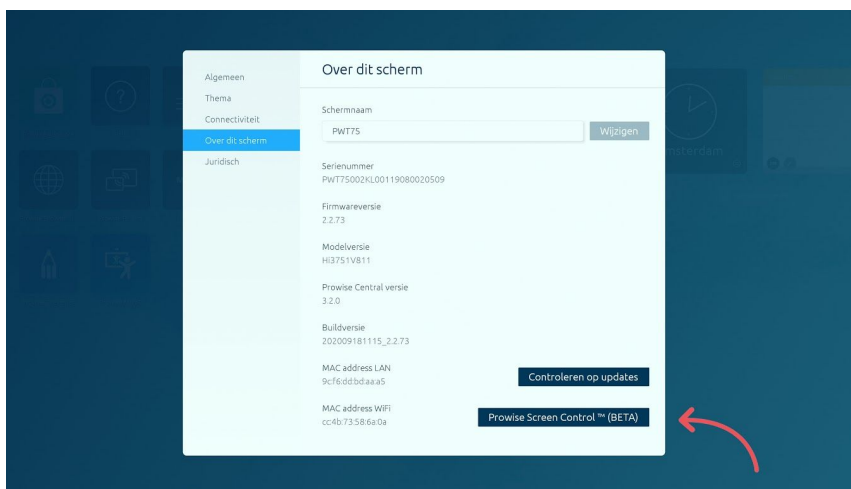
Algemeen
Thema
Connectiviteit
Over dit scherm
Juridisch

Over dit scherm

Schermnaam
PWT75
Wijzigen

Serienummer
PWT75002KL00119080020509

Firmwareversie
2.2.73

Modelversie
Hi3751V811

Prowise Central versie
3.2.0

Buildversie
202009181115_2.2.73

MAC address LAN
9c:f6:dd:bd:aa:a5

Controleren op updates

MAC address WiFi
cc:4b:73:58:6a:0a

Prowise Screen Control ™ (BETA)

msterdam